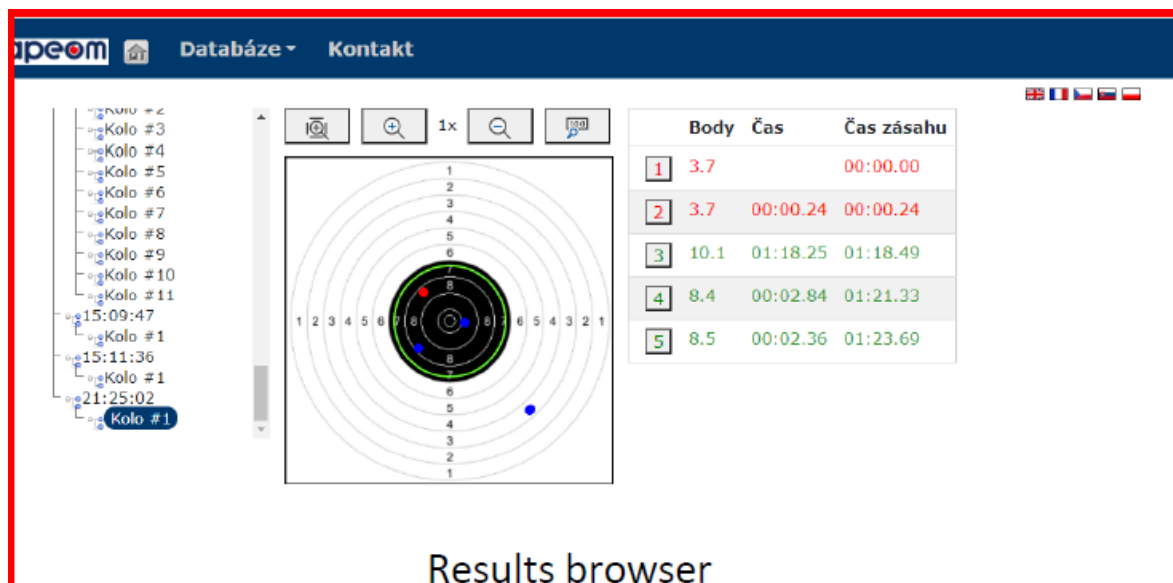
apeom Databáze Kontakt

Kolo #2
Kolo #3
Kolo #4
Kolo #5
Kolo #6
Kolo #7
Kolo #8
Kolo #9
Kolo #10
Kolo #11
15:09:47
Kolo #1
15:11:36
Kolo #1
21:25:02
Kolo #1

1x

1 2 3 4 5 6 7 8 8 7 6 5 4 3 2 1

| | Body | Čas | Čas zásahu |
|---|---|---|---|
| 1 | 3.7 | | 00:00.00 |
| 2 | 3.7 | 00:00.24 | 00:00.24 |
| 3 | 10.1 | 01:18.25 | 01:18.49 |
| 4 | 8.4 | 00:02.84 | 01:21.33 |
| 5 | 8.5 | 00:02.36 | 01:23.69 |

Results browser